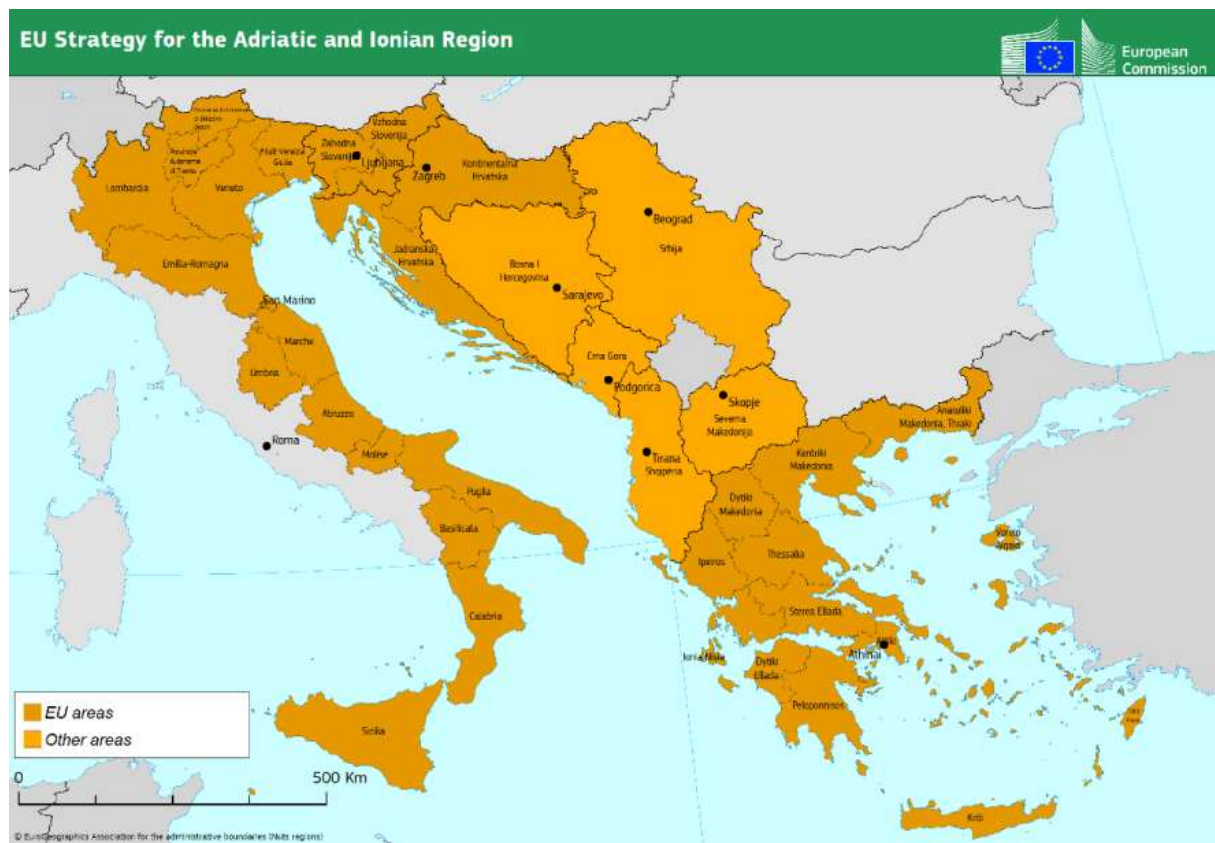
EU Strategy for the Adriatic and Ionian Region

European Commission

Provincia Autonoma di Bolzano/Bozen

Provincia Autonoma di Trento

Lombardia

Veneto

Friuli-Venezia Giulia

Zahodna Slovenija

Vzhodna Slovenija

Ljubljana

Zagreb

Kontinentalna Hrvatska

Jadranska Hrvatska

Emilia-Romagna

San Marino

Marche

Umbria

Abruzzo

Molise

Roma

Puglia

Basilicata

Calabria

Sicilia

Bosna i Hercegovina

Sarajevo

Beograd

Srbija

Crna Gora

Podgorica

Skopje

Severna Makedonija

Tirana

Shqipëria

Anatoliki Makedonia, Thraki

Kentriki Makedonia

Dytiki Makedonia

Thessalia

Ipeiros

Voreio Aigaio

Sterea Ellada

Ionia Nisia

Athinai

Attiki

Dytiki Ellada

Peloponnisos

Notio Aigaio

Kriti

EU areas

Other areas

0

500 Km

© EuroGeographics Association for the administrative boundaries (Nuts regions)